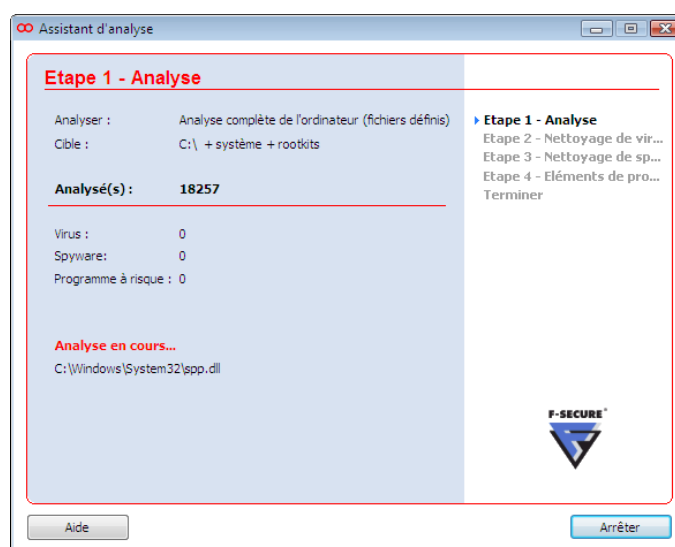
Assistant d'analyse

Etape 1 - Analyse

Analyser : Analyse complète de l'ordinateur (fichiers définis)
Cible : C:\ + système + rootkits

Analysé(s) : 18257

Virus : 0
Spyware: 0
Programme à risque : 0

Analyse en cours...
C:\Windows\System32\spp.dll

Etape 1 - Analyse
Etape 2 - Nettoyage de vir...
Etape 3 - Nettoyage de sp...
Etape 4 - Eléments de pro...
Terminer

F-SECURE®

Aide

Arrêter